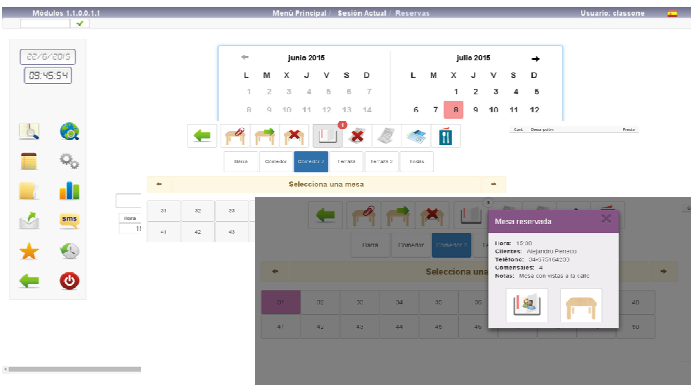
Modulos 1.1.0.0.1.1

Menú Principal / Sesión Actual / Reservas

Usuario: classone

20/6/2015

09:45:54

junio 2015

| L | M | X | J | V | S | D |
|---|---|---|---|---|---|---|
| 1 | 2 | 3 | 4 | 5 | 6 | 7 |
| 8 | 9 | 10 | 11 | 12 | 13 | 14 |

julio 2015

| L | M | X | J | V | S | D |
|---|---|---|---|---|---|---|
| | | | 1 | 2 | 3 | 4 | 5 |
| 6 | 7 | 8 | 9 | 10 | 11 | 12 |

1

Cant. Descripción Precio

Barra Comedor Comedor 2 Terraza Terraza 2 Salón

Selecciona una mesa

31 32 33

41 42 43

Barra Comedor Comedor 2 Te

Selecciona una mesa

31 32 33 34 35 40

41 42 43 44 45 50

Mesa reservada

Hora: 15:30
Cliente: Alejandro Pereiro
Teléfono: 34615164200
Comensales: 4
Notas: Mesa con vistas a la calle